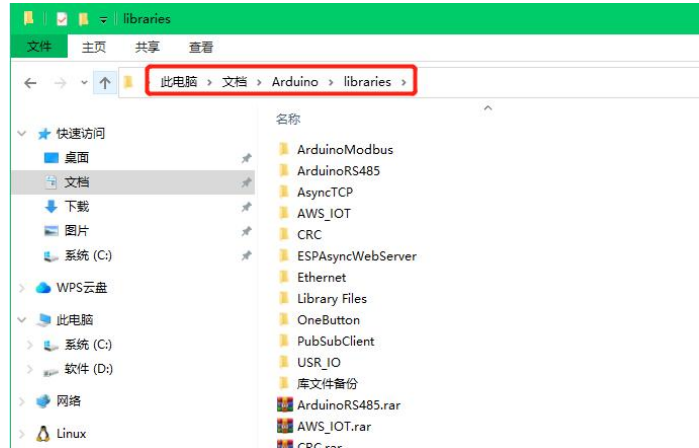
libraries

文件 主页 共享 查看

此电脑 › 文档 › Arduino › libraries ›

名称

快速访问
桌面
文档
下载
图片
系统 (C:)
WPS云盘
此电脑
系统 (C:)
软件 (D:)
网络
Linux

ArduinoModbus
ArduinoRS485
AsyncTCP
AWS_IOT
CRC
ESPAsyncWebServer
Ethernet
Library Files
OneButton
PubSubClient
USR_IO
库文件备份
ArduinoRS485.rar
AWS_IOT.rar
CRC.rar